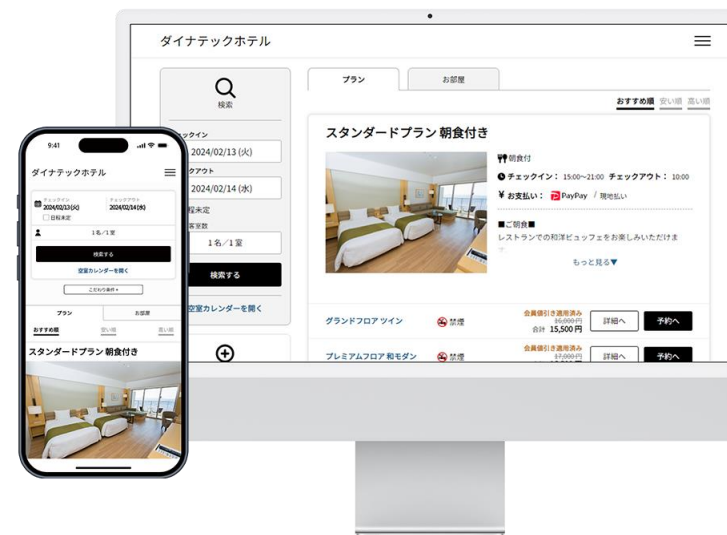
ダイナテックホテル

検索

ェックイン
2024/02/13 (火)
ェックアウト
2024/02/14 (水)
程未定
客室数
1名／1室
検索する
空室カレンダーを開く

プラン
お部屋

おすすめ順 安い順 高い順

スタンダードプラン 朝食付き

朝食付
チェックイン：15:00～21:00 チェックアウト：10:00
¥ お支払い：PayPay / 現地払い

■ご朝食■
レストランでの和洋ビュッフェをお楽しみいただけま

もっと見る▼

グランドフロア ツイン 禁煙 会員値引き適用済み ~~16,000円~~ 合計 15,500円 詳細へ 予約へ

プレミアムフロア 和モダン 禁煙 会員値引き適用済み ~~17,000円~~ 詳細へ 予約へ

9:41
ダイナテックホテル
チェックイン 2024/02/13(火)
チェックアウト 2024/02/14(水)
日程未定
1名／1室
検索する
空室カレンダーを開く
こだわり条件＋
プラン
お部屋
おすすめ順 安い順 高い順
スタンダードプラン 朝食付き